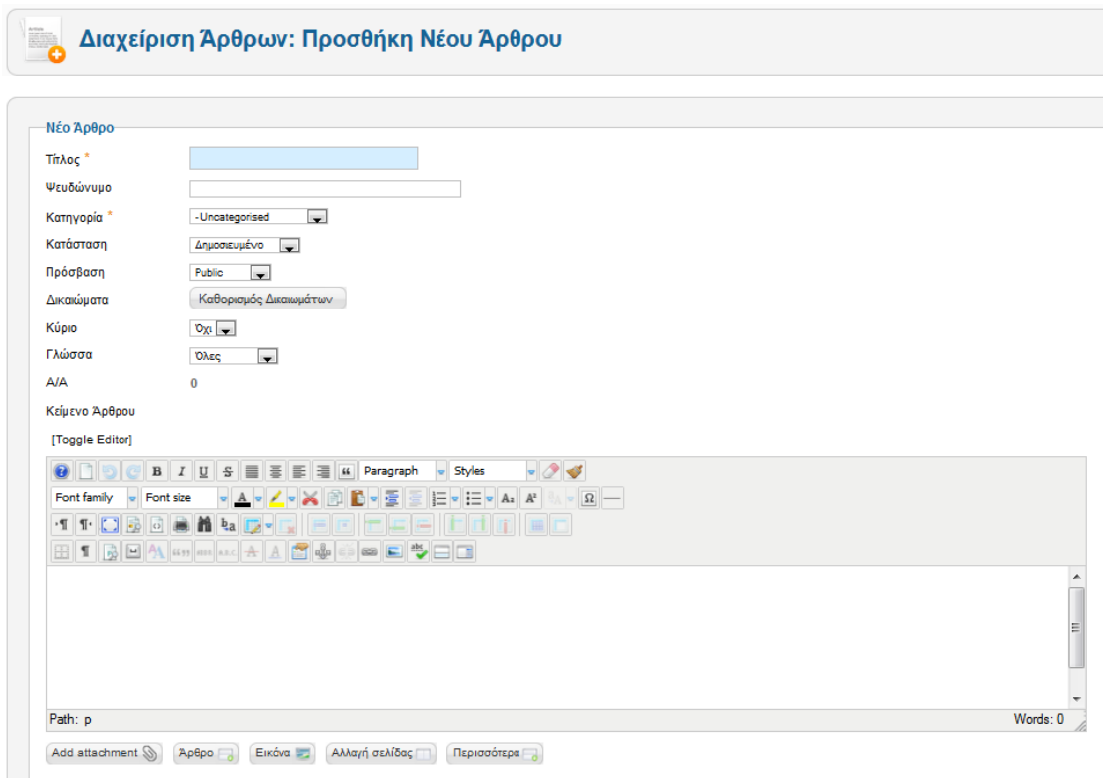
Διαχείριση Άρθρων: Προσθήκη Νέου Άρθρου

Νέο Άρθρο

Τίτλος *

Ψευδώνυμο

Κατηγορία * - Uncategorised

Κατάσταση Δημοσιευμένο

Πρόσβαση Public

Δικαιώματα Καθορισμός Δικαιωμάτων

Κύριο Όχι

Γλώσσα Όλες

Α/Α 0

Κείμενο Άρθρου

[Toggle Editor]

Paragraph Styles

Font family Font size

Path: p

Words: 0

Add attachment Άρθρο Εικόνα Αλλαγή σελίδας Περισσότερα